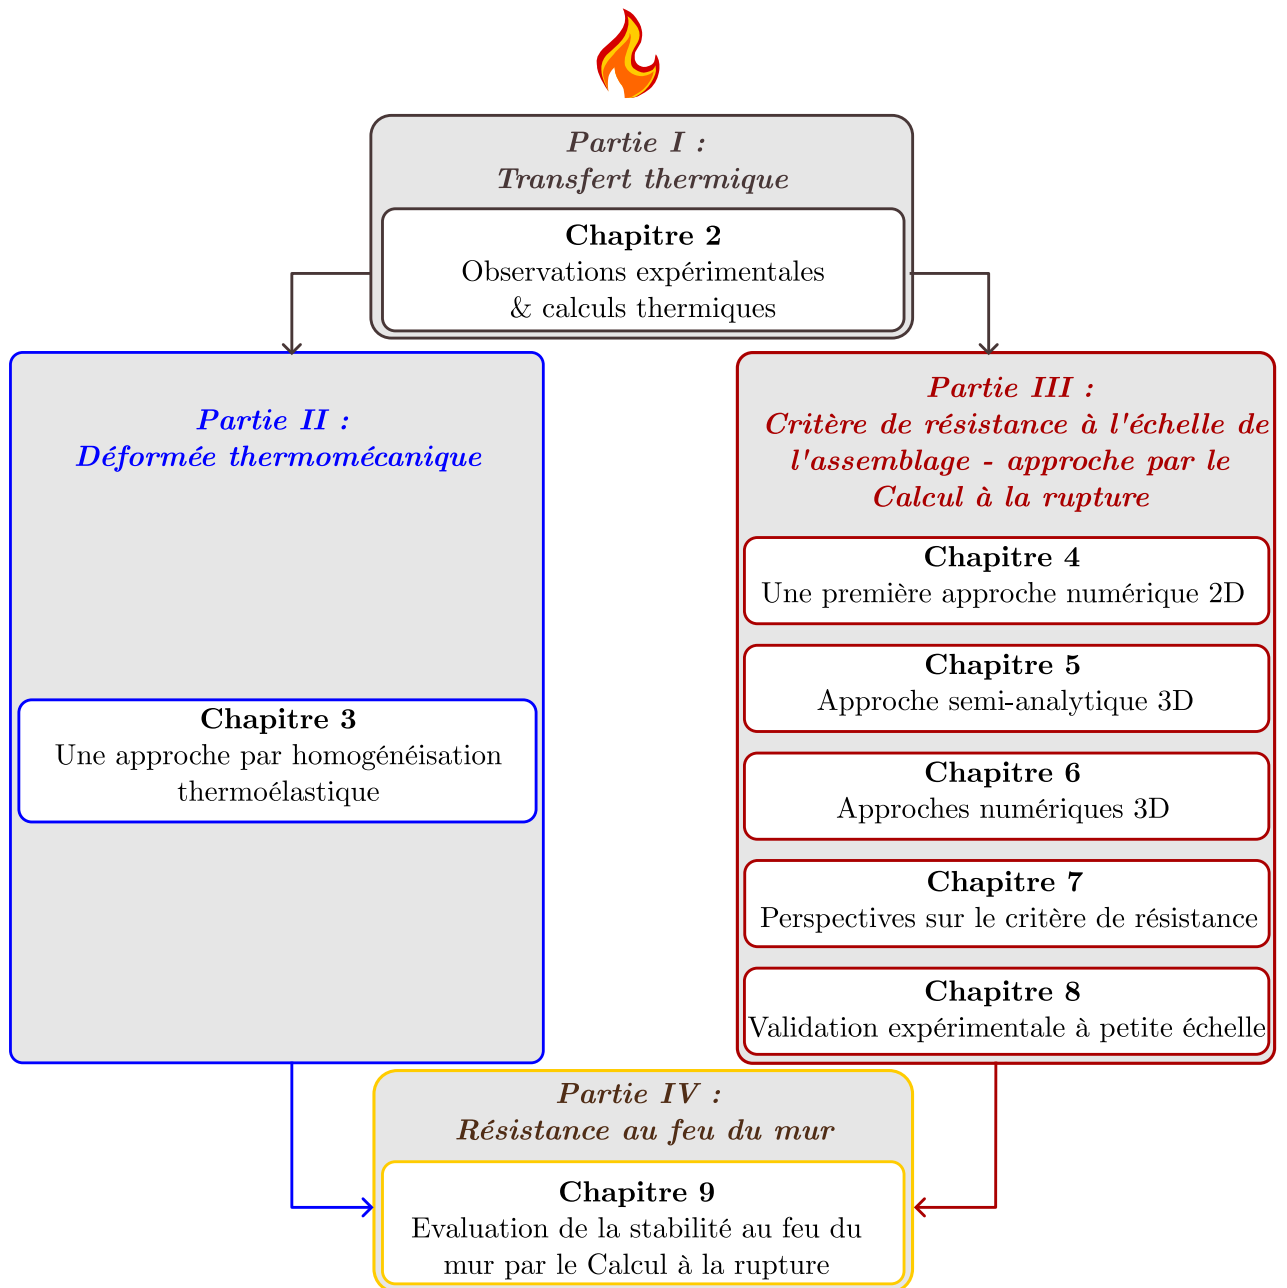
Partie I :
Transfert thermique

Chapitre 2
Observations expérimentales & calculs thermiques

Partie II :
Déformée thermomécanique

Chapitre 3
Une approche par homogénéisation thermoélastique

Partie III :
Critère de résistance à l'échelle de l'assemblage - approche par le Calcul à la rupture

Chapitre 4
Une première approche numérique 2D

Chapitre 5
Approche semi-analytique 3D

Chapitre 6
Approches numériques 3D

Chapitre 7
Perspectives sur le critère de résistance

Chapitre 8
Validation expérimentale à petite échelle

Partie IV :
Résistance au feu du mur

Chapitre 9
Evaluation de la stabilité au feu du mur par le Calcul à la rupture